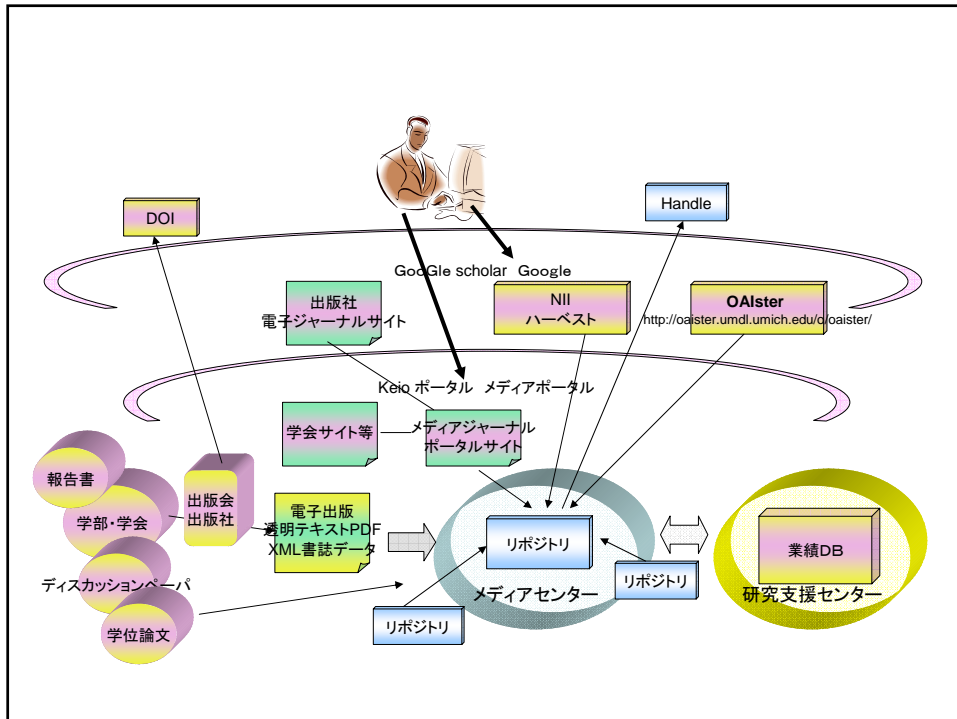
DOI

Handle

GooGle scholar Google

出版社
電子ジャーナルサイト

NII
ハーベスト

OAIster
http://oaister.umdl.umich.edu/o/oaister/

Keio ポータル メディアポータル

学会サイト等

メディアジャーナル
ポータルサイト

報告書

学部・学会

出版会
出版社

電子出版
透明テキストPDF
XML書誌データ

リポジトリ

業績DB

ディスカッションペーパ

リポジトリ

メディアセンター

研究支援センター

学位論文

リポジトリ